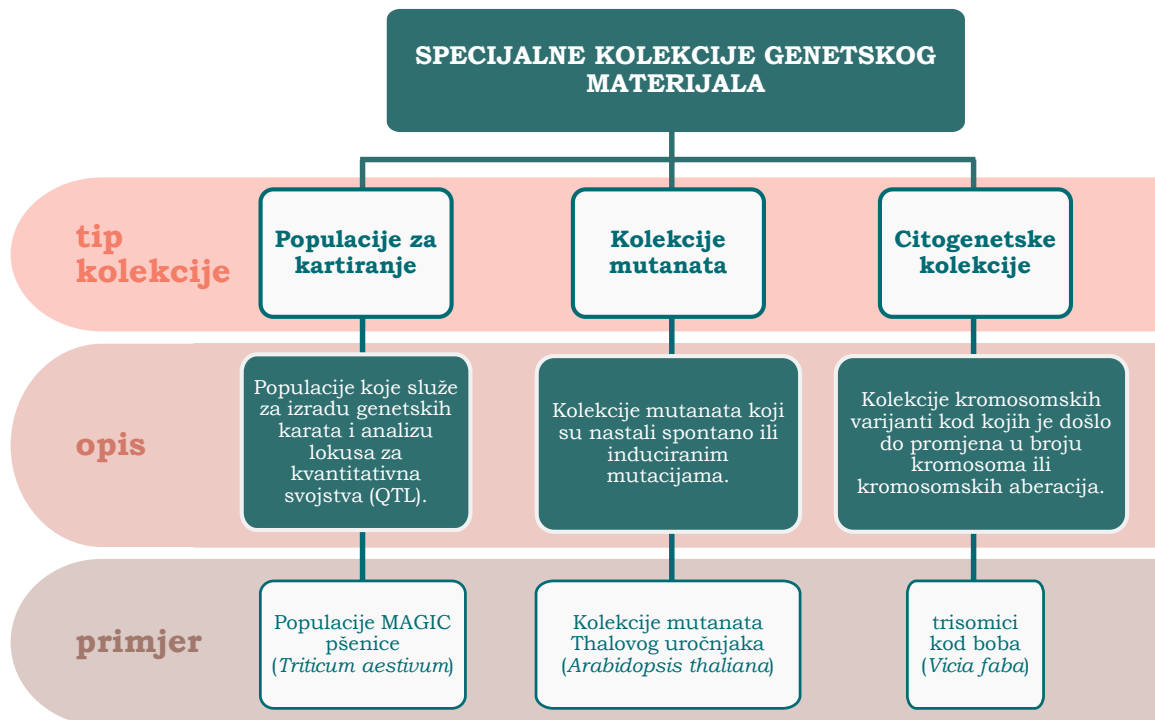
SPECIJALNE KOLEKCIJE GENETSKOG MATERIJALA

tip kolekcije

Populacije za kartiranje

Kolekcije mutanata

Citogenetske kolekcije

opis

Populacije koje služe za izradu genetskih karata i analizu lokusa za kvantitativna svojstva (QTL).

Kolekcije mutanata koji su nastali spontano ili induciranim mutacijama.

Kolekcije kromosomskih varijanti kod kojih je došlo do promjena u broju kromosoma ili kromosomskih aberacija.

primjer

Populacije MAGIC pšenice (*Triticum aestivum*)

Kolekcije mutanata Thalovog uročnjaka (*Arabidopsis thaliana*)

trisomici kod boba (*Vicia faba*)